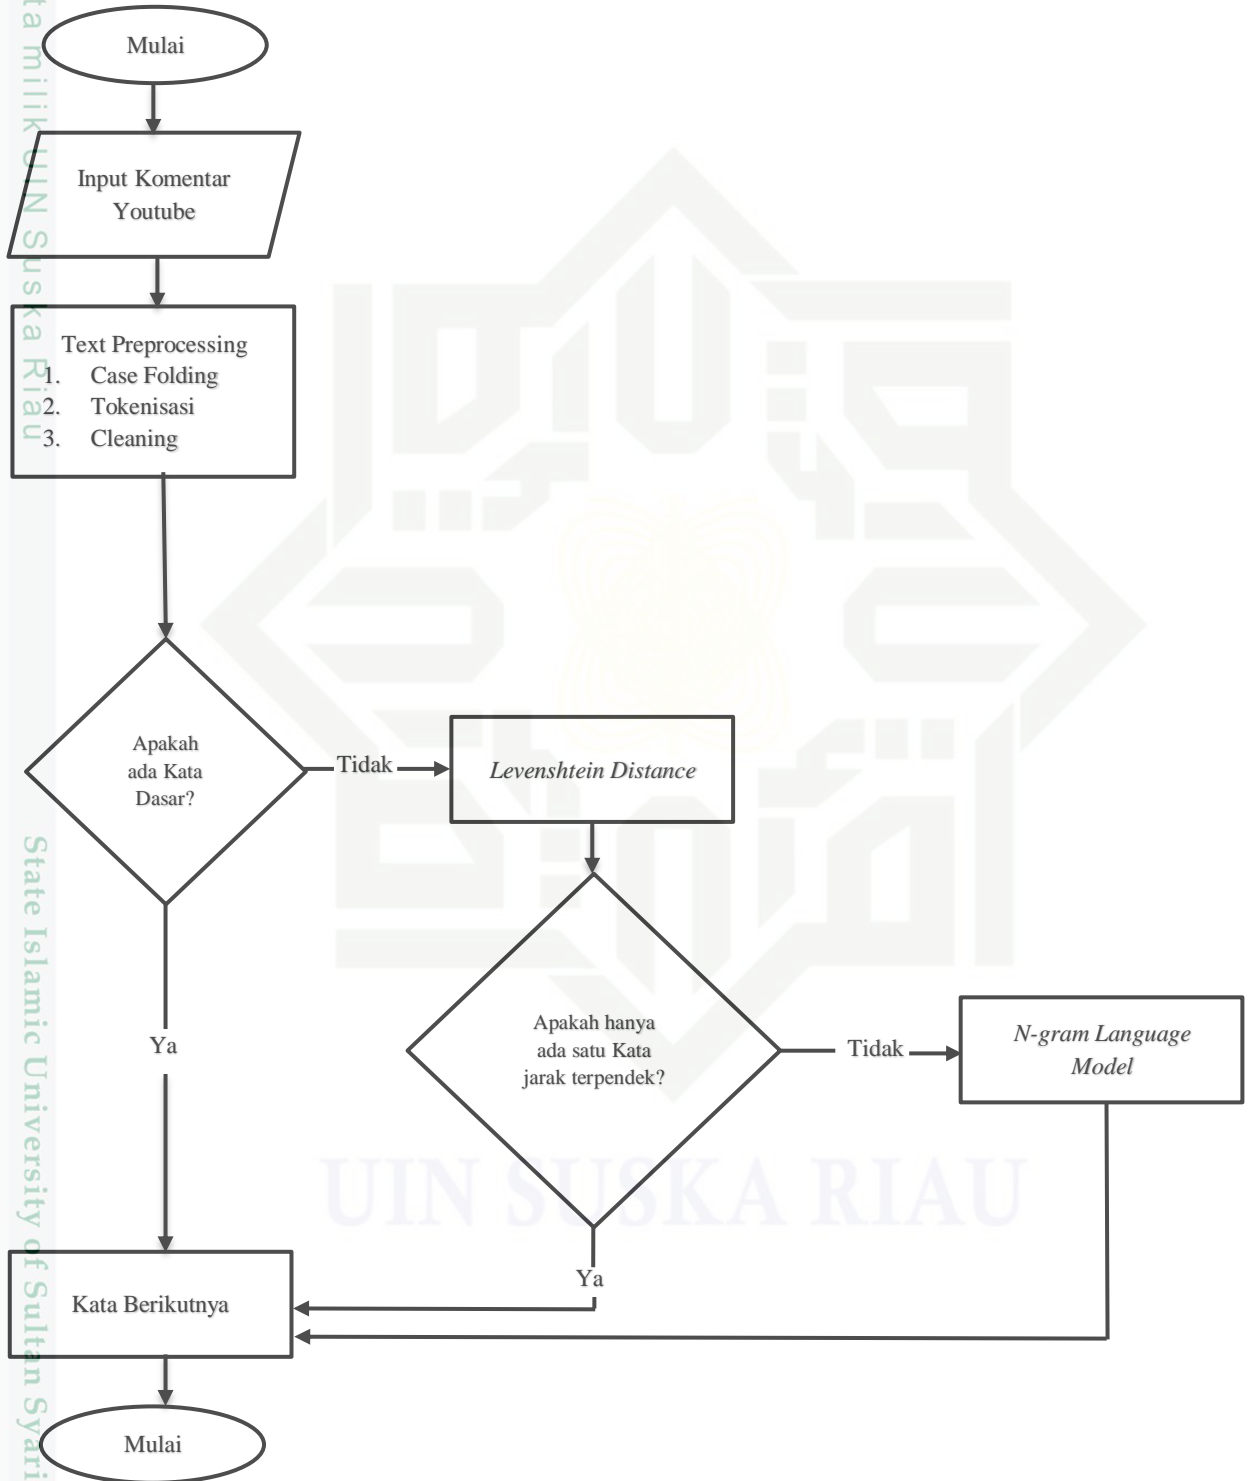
ta milik UIN Suska Riau

Mulai

Input Komentar Youtube

Text Preprocessing
1. Case Folding
2. Tokenisasi
3. Cleaning

Apakah ada Kata Dasar?

Tidak

Levenshtein Distance

Ya

Apakah hanya ada satu Kata jarak terpendek?

Tidak

N-gram Language Model

Ya

Kata Berikutnya

Mulai

UIN SUSKA RIAU

State Islamic University of Sultan Syari